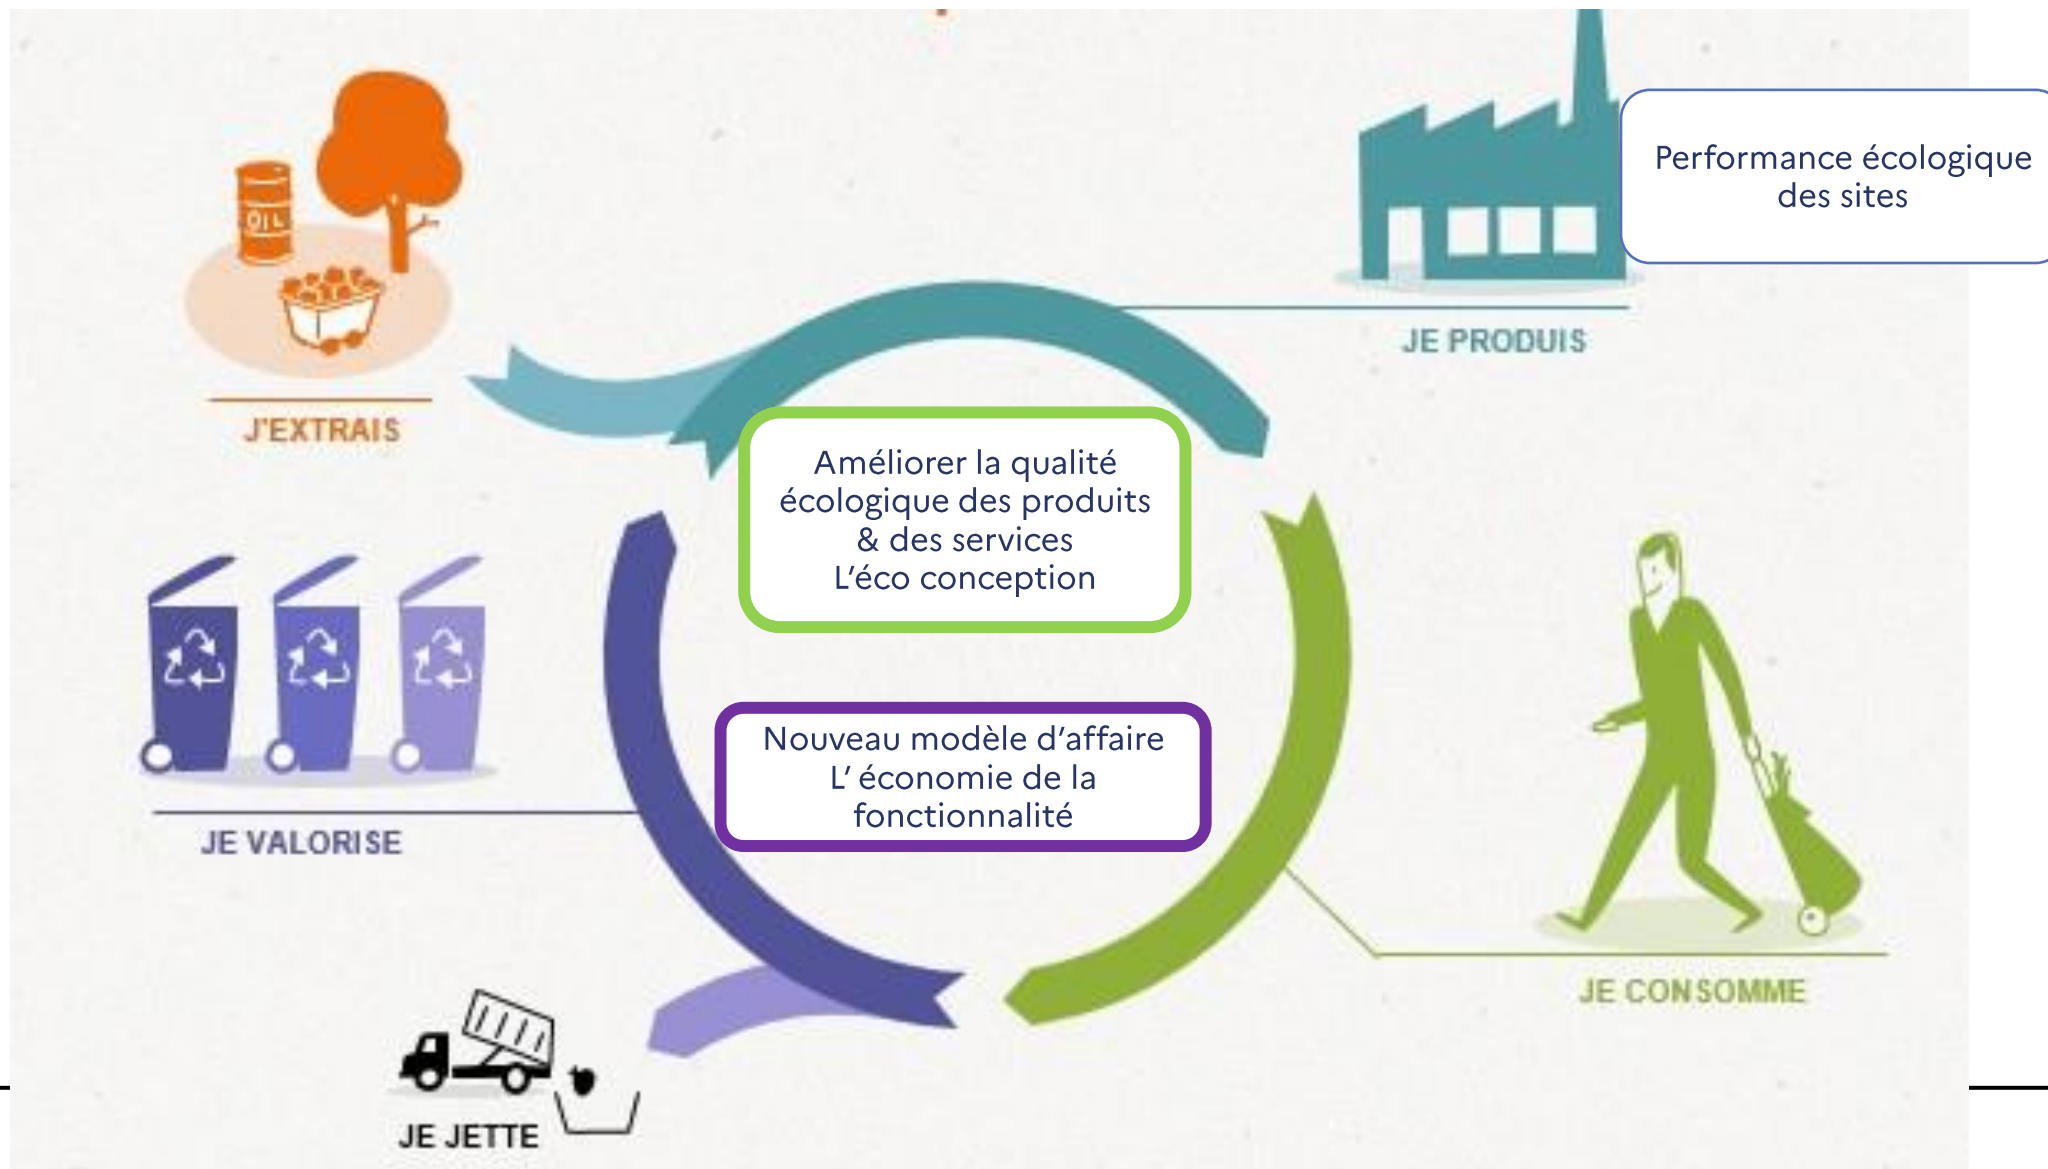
OIL

J'EXTRAIS

JE PRODUIS

Performance écologique des sites

Améliorer la qualité écologique des produits & des services L'éco conception

Nouveau modèle d'affaire L' économie de la fonctionnalité

JE VALORISE

JE CONSOMME

JE JETTE